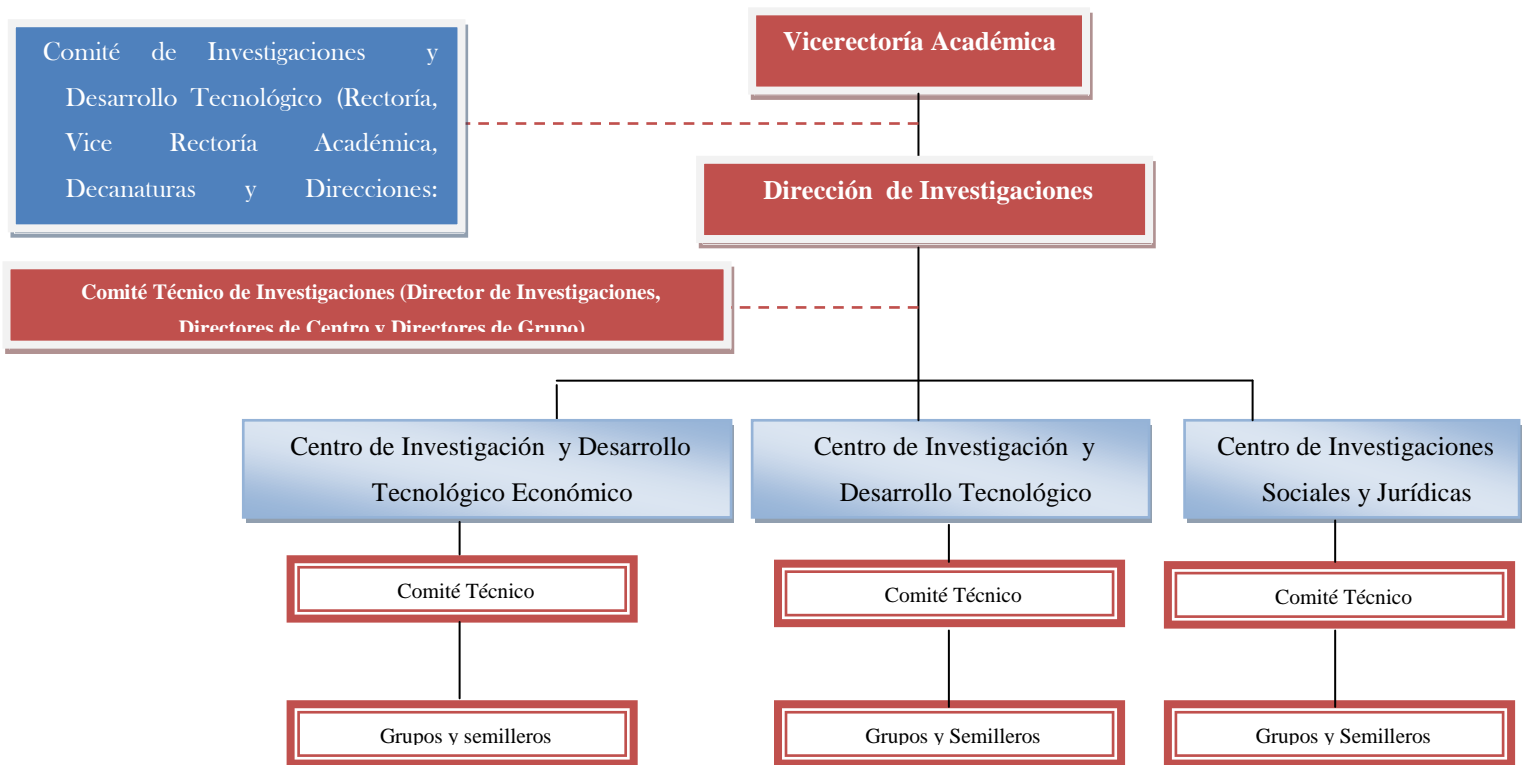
Comité de Investigaciones y Desarrollo Tecnológico (Rectoría, Vice Rectoría Académica, Decanaturas y Direcciones:

Vicerectoría Académica

Dirección de Investigaciones

Comité Técnico de Investigaciones (Director de Investigaciones, Directores de Centro y Directores de Grupo)

Centro de Investigación y Desarrollo Tecnológico Económico

Centro de Investigación y Desarrollo Tecnológico

Centro de Investigaciones Sociales y Jurídicas

Comité Técnico

Comité Técnico

Comité Técnico

Grupos y semilleros

Grupos y Semilleros

Grupos y Semilleros